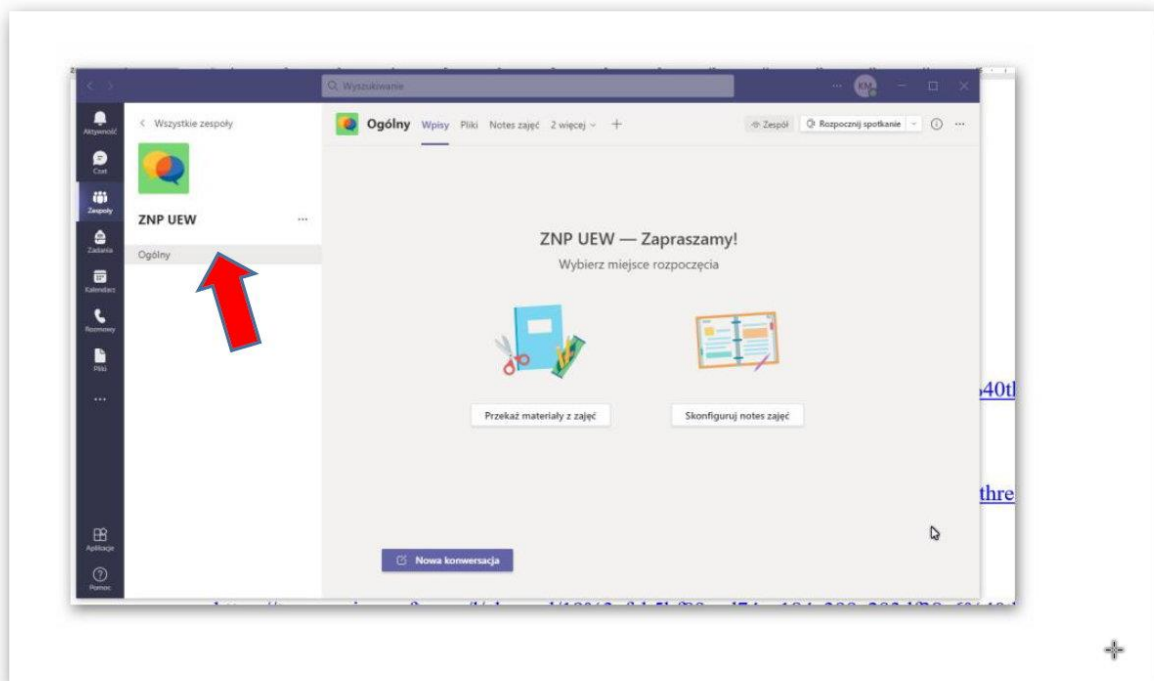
Wyszukiwanie

KM

Aktywność

Czat

Zespoły

Zadania

Kalendarz

Rozmowy

Pliki

...

Aplikacje

Pomoc

< Wszystkie zespoły

ZNP UEW ...

Ogólny

Ogólny Wpisy Pliki Notes zajęć 2 więcej +

Zespół Rozpocznij spotkanie

ZNP UEW — Zapraszamy!

Wybierz miejsce rozpoczęcia

Przekaż materiały z zajęć

Skonfiguruj notes zajęć

Nowa konwersacja

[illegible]40tl

thre

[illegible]